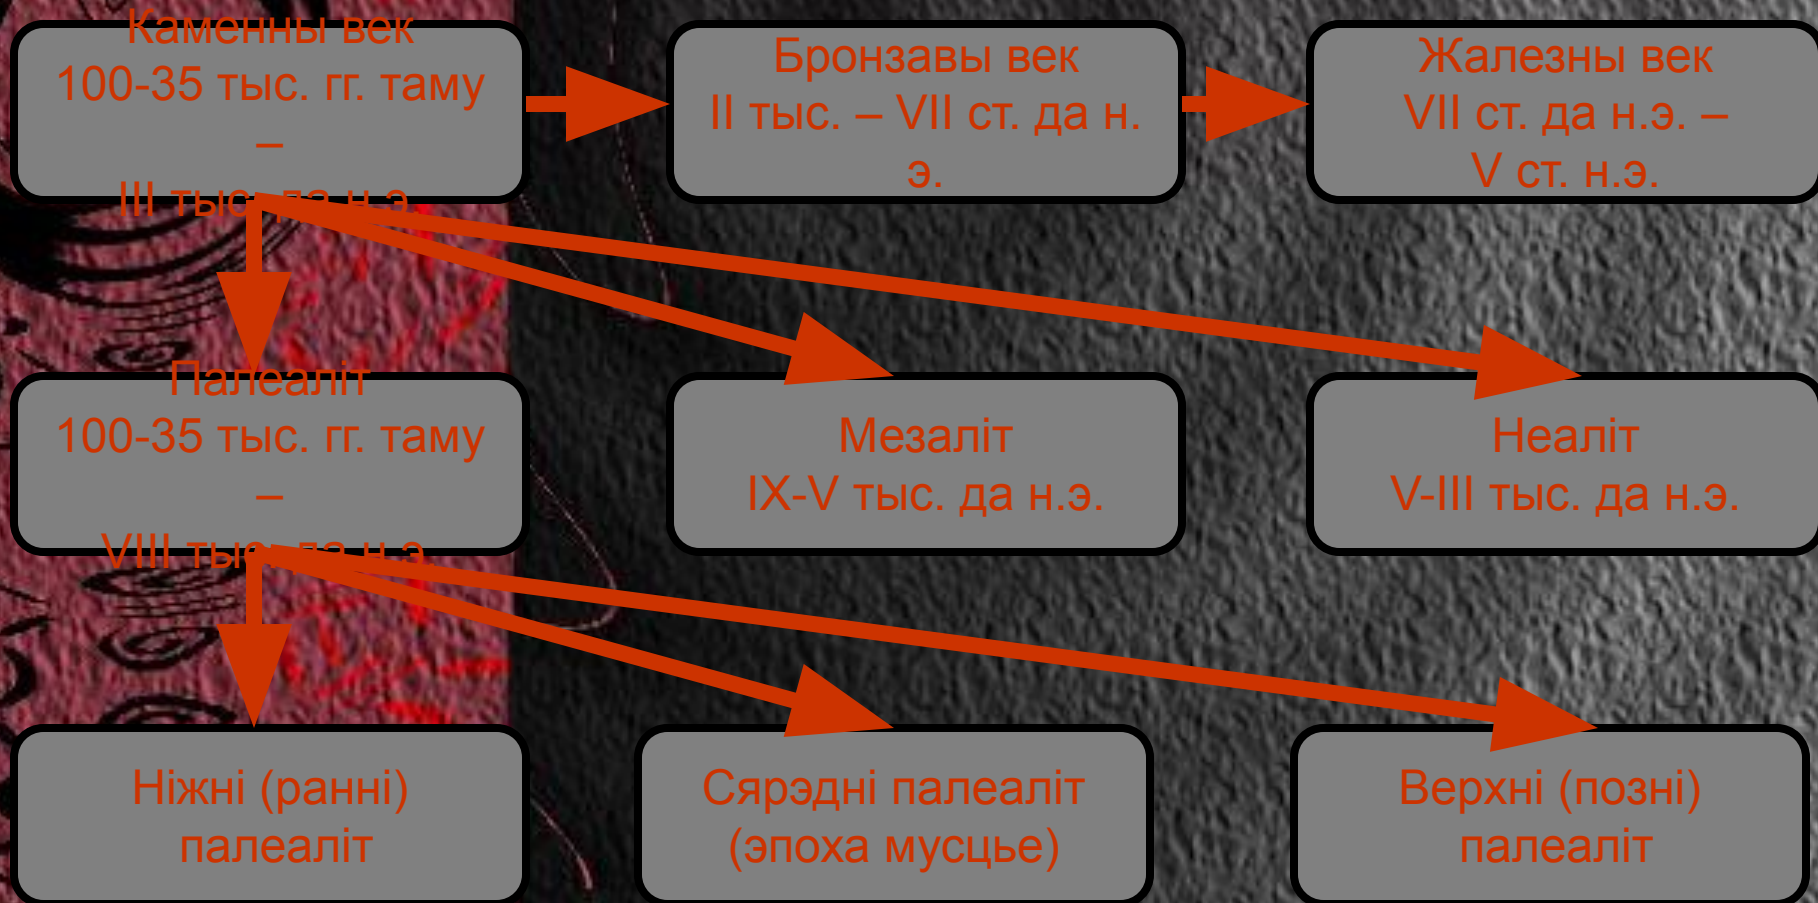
Каменны век
100-35 тыс. гг. таму
–
III тыс. да н.э.

Бронзавы век
II тыс. – VII ст. да н. э.

Жалезны век
VII ст. да н.э. – V ст. н.э.

Палеаліт
100-35 тыс. гг. таму
–
VIII тыс. да н.э.

Мезаліт
IX-V тыс. да н.э.

Неаліт
V-III тыс. да н.э.

Ніжні (ранні) палеаліт

Сярэдні палеаліт (эпоха мусцье)

Верхні (позні) палеаліт